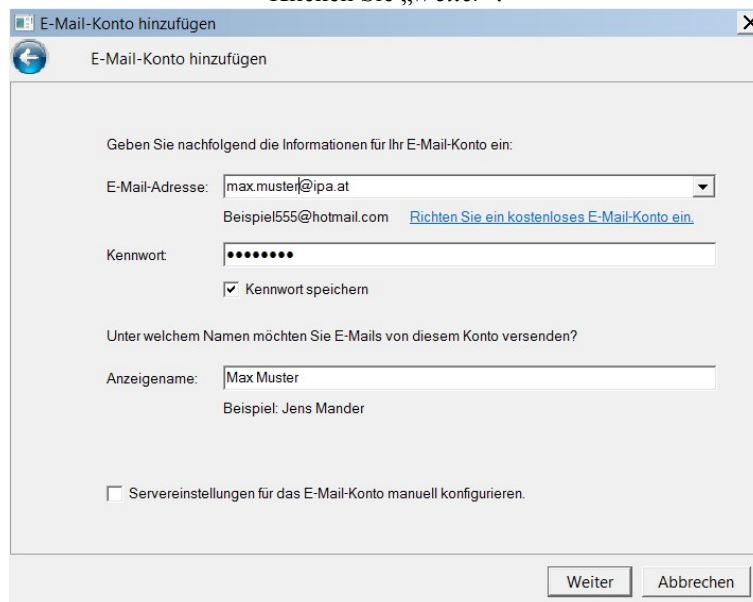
Klicken Sie „Weiter".

E-Mail-Konto hinzufügen

E-Mail-Konto hinzufügen

Geben Sie nachfolgend die Informationen für Ihr E-Mail-Konto ein:

E-Mail-Adresse: max.muster@ipa.at

Beispiel555@hotmail.com Richten Sie ein kostenloses E-Mail-Konto ein.

Kennwort: ••••••••

Kennwort speichern

Unter welchem Namen möchten Sie E-Mails von diesem Konto versenden?

Anzeigename: Max Muster

Beispiel: Jens Mander

Servereinstellungen für das E-Mail-Konto manuell konfigurieren.

Weiter Abbrechen